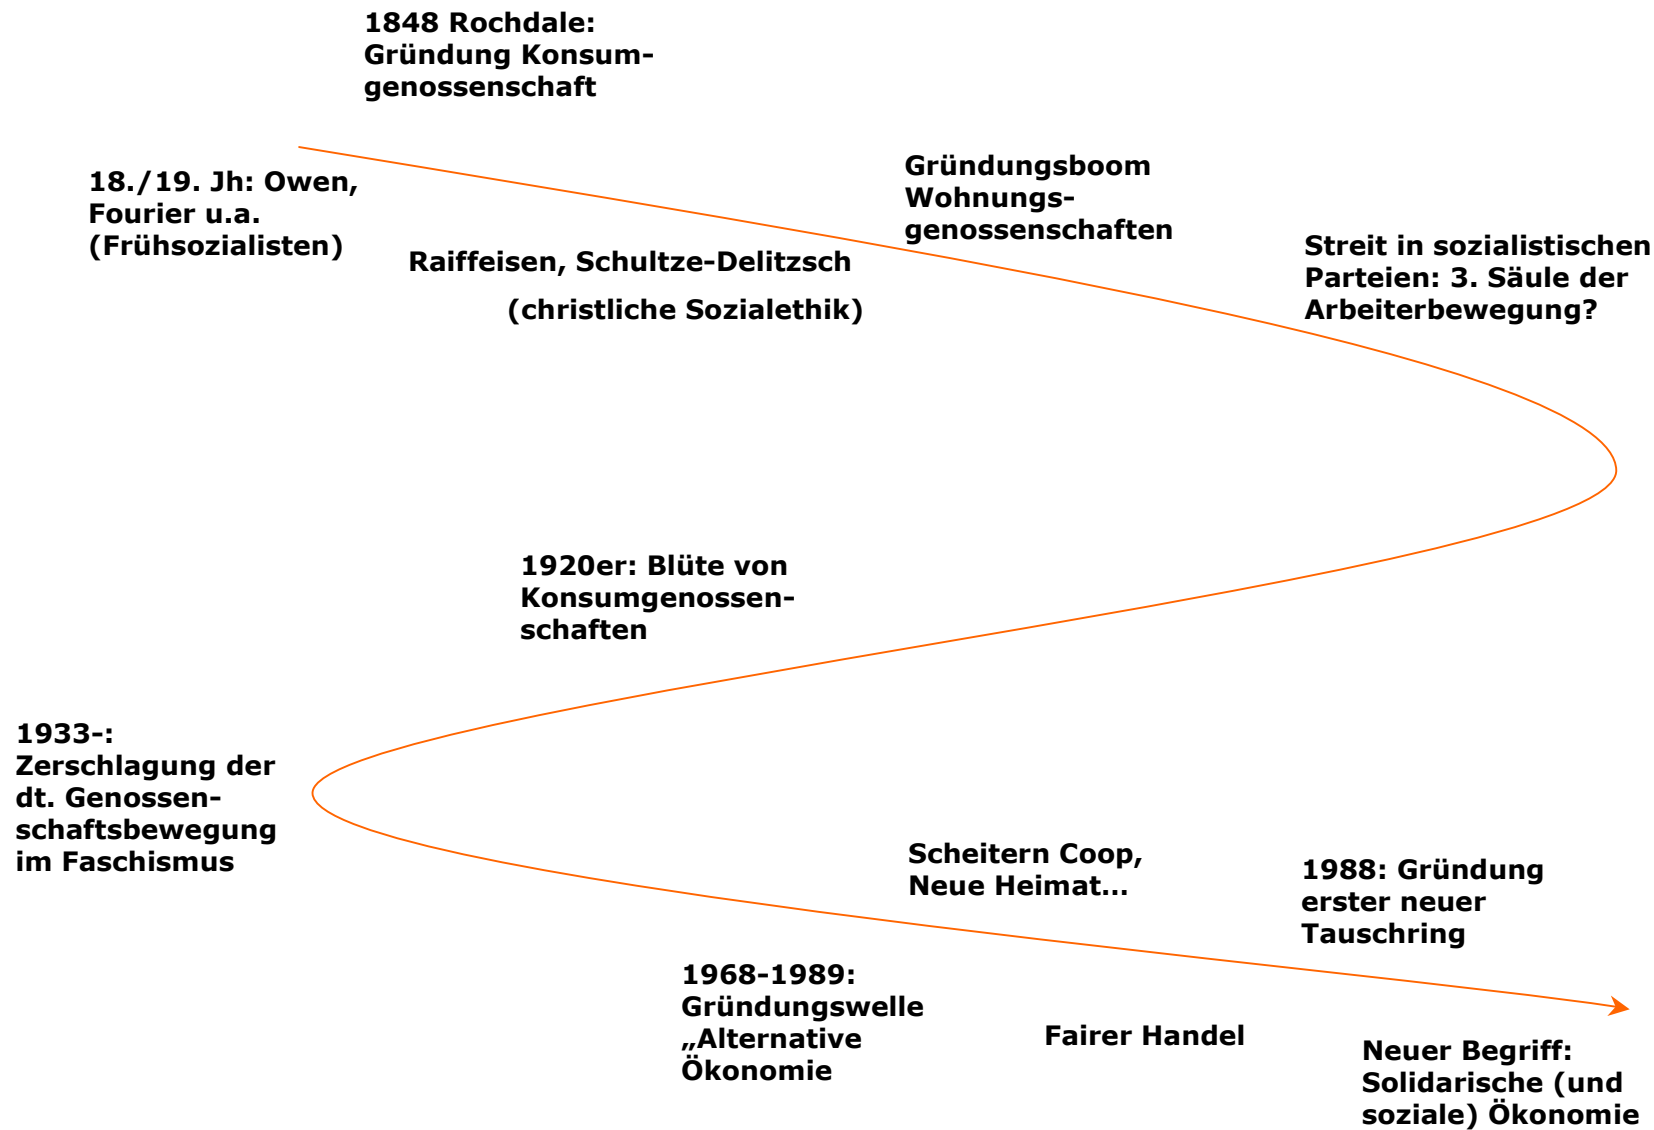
1848 Rochdale: Gründung Konsumgenossenschaft

18./19. Jh: Owen, Fourier u.a. (Frühsozialisten)

Raiffeisen, Schultze-Delitzsch

(christliche Sozialethik)

Gründungsboom Wohnungsgenossenschaften

Streit in sozialistischen Parteien: 3. Säule der Arbeiterbewegung?

1920er: Blüte von Konsumgenossenschaften

1933-: Zerschlagung der dt. Genossenschaftsbewegung im Faschismus

Scheitern Coop, Neue Heimat…

1988: Gründung erster neuer Tauschring

1968-1989: Gründungswelle „Alternative Ökonomie

Fairer Handel

Neuer Begriff: Solidarische (und soziale) Ökonomie